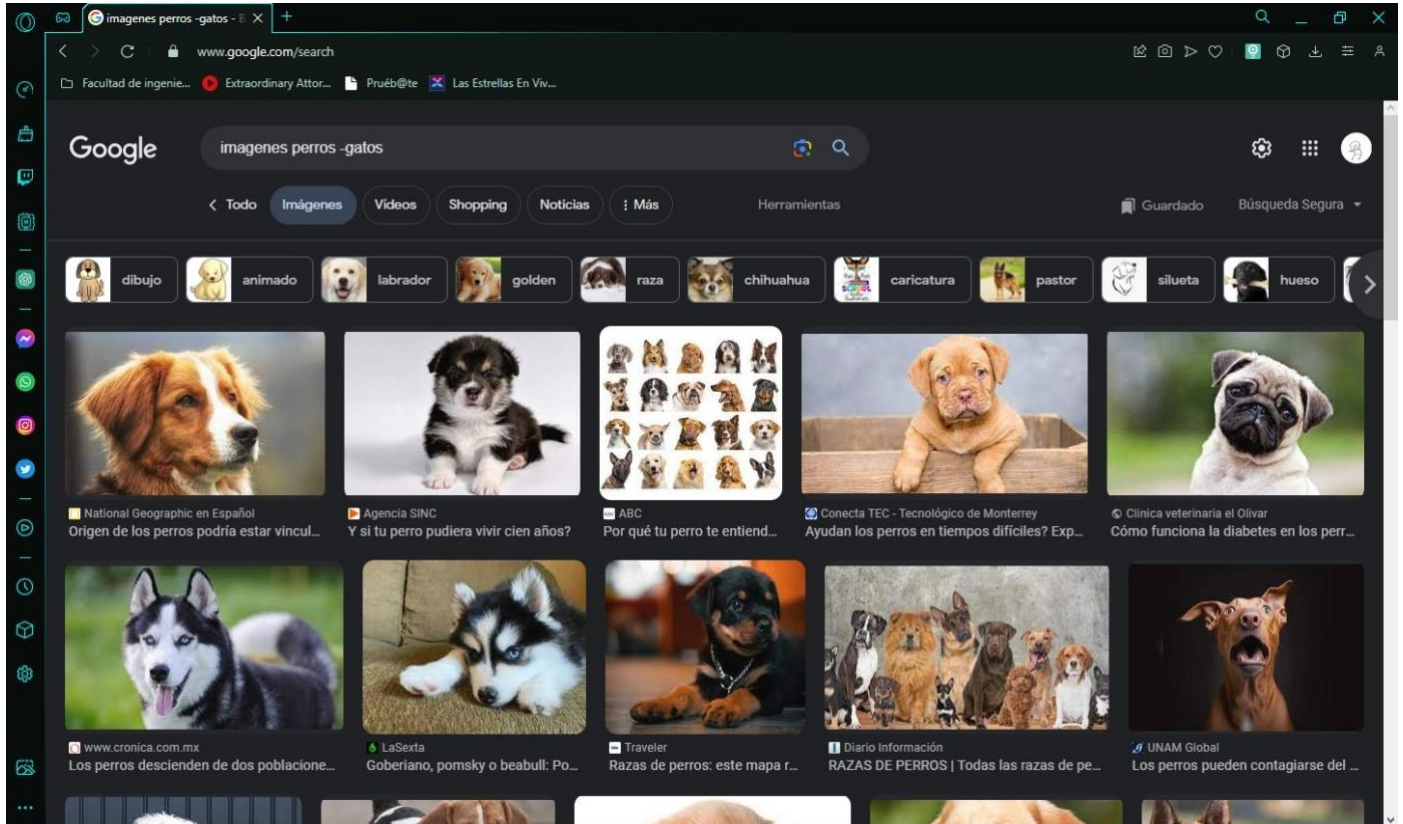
imagenes perros -gatos - E ×

www.google.com/search

Facultad de ingenie... Extraordinary Attor... Prueb@te Las Estrellas En Viv...

Google

imagenes perros -gatos

< Todo Imágenes Videos Shopping Noticias ⋮ Más Herramientas

Guardado Búsqueda Segura

dibujo animado labrador golden raza chihuahua caricatura pastor silueta hueso

National Geographic en Español
Origen de los perros podría estar vincul...

Agencia SINC
Y si tu perro pudiera vivir cien años?

ABC
Por qué tu perro te entiend...

Conecta TEC - Tecnológico de Monterrey
Ayudan los perros en tiempos difíciles? Exp...

Clinica veterinaria el Olivar
Cómo funciona la diabetes en los perr...

www.cronica.com.mx
Los perros descienden de dos poblacione...

LaSexta
Goberiano, pomsky o beabull: Po...

Traveler
Razas de perros: este mapa r...

Diario Información
RAZAS DE PERROS | Todas las razas de pe...

UNAM Global
Los perros pueden contagiarse del ...